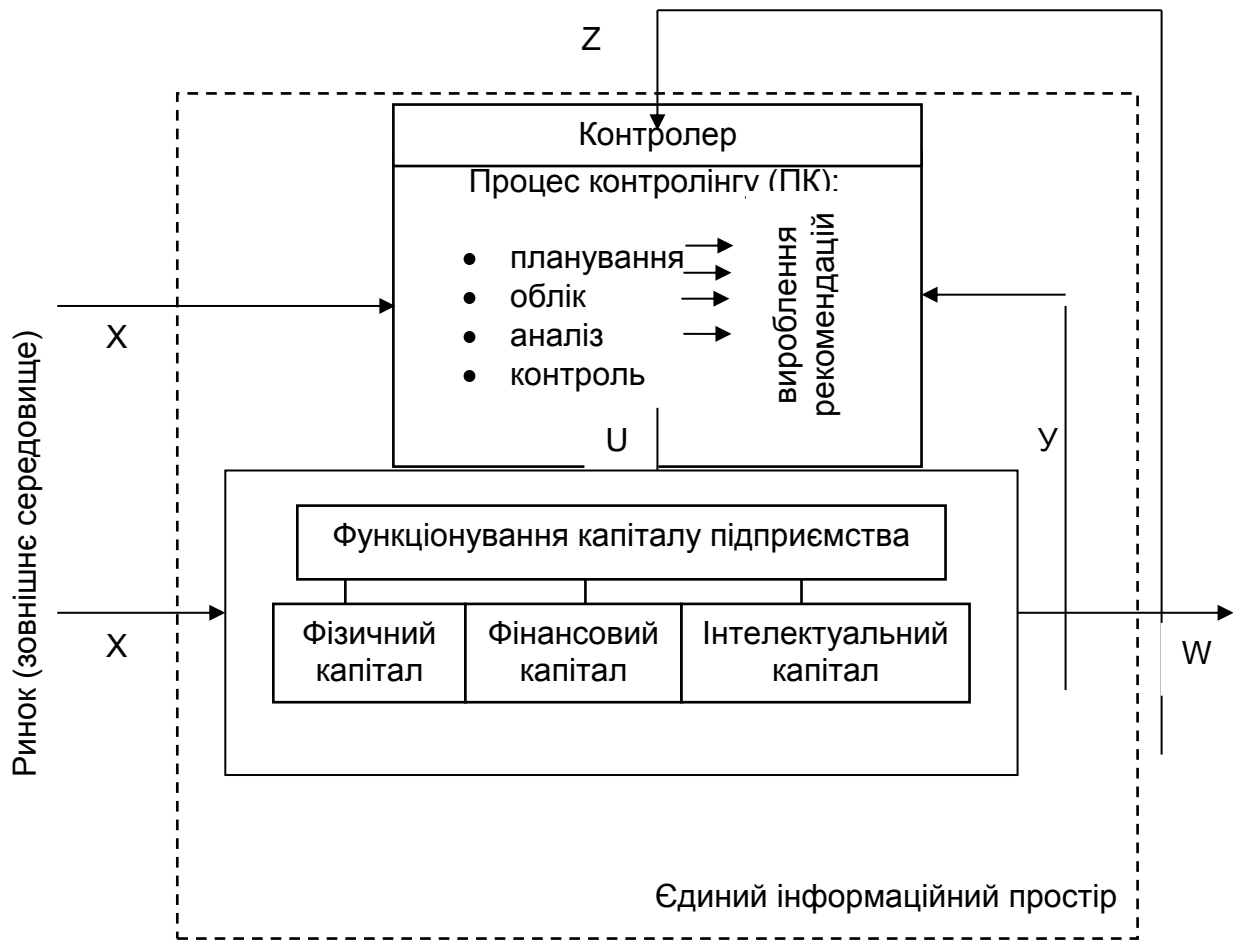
Z

Контролер

Процес контролінгу (ПК):

- планування
- облік
- аналіз
- контроль

вироблення рекомендацій

X

X

Ринок (зовнішнє середовище)

U

У

Функціонування капіталу підприємства

| Фізичний капітал | Фінансовий капітал | Інтелектуальний капітал |
|---|---|---|

W

Єдиний інформаційний простір